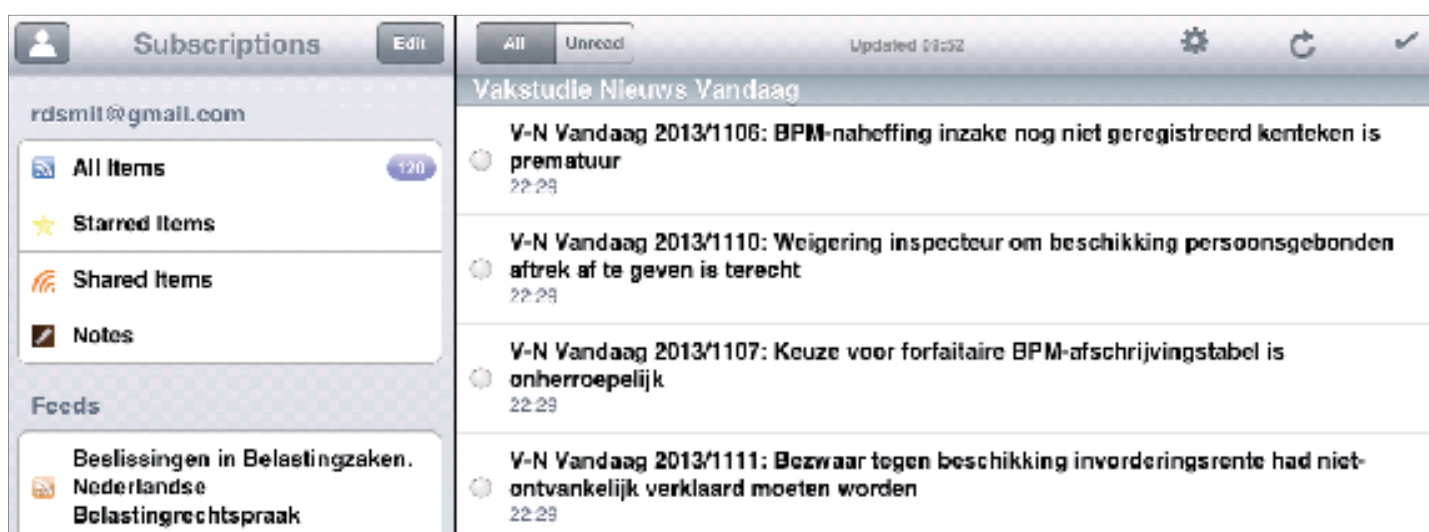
Subscriptions
Edit
All
Unread
Updated 09:52

rdsmit@gmail.com
All Items 120
Starred Items
Shared Items
Notes

Feeds
Beslissingen in Belastingzaken. Nederlandse Belastingrechtspraak

Vakstudie Nieuws Vandaag

V-N Vandaag 2013/1106: BPM-naheffing inzake nog niet geregistreerd kenteken is prematuur
22:29

V-N Vandaag 2013/1110: Weigering inspecteur om beschikking persoonsgebonden aftrek af te geven is terecht
22:29

V-N Vandaag 2013/1107: Keuze voor forfaitaire BPM-afschrijvingstabel is onherroepelijk
22:29

V-N Vandaag 2013/1111: Bezwaar tegen beschikking invorderingsrente had niet-ontvankelijk verklaard moeten worden
22:29